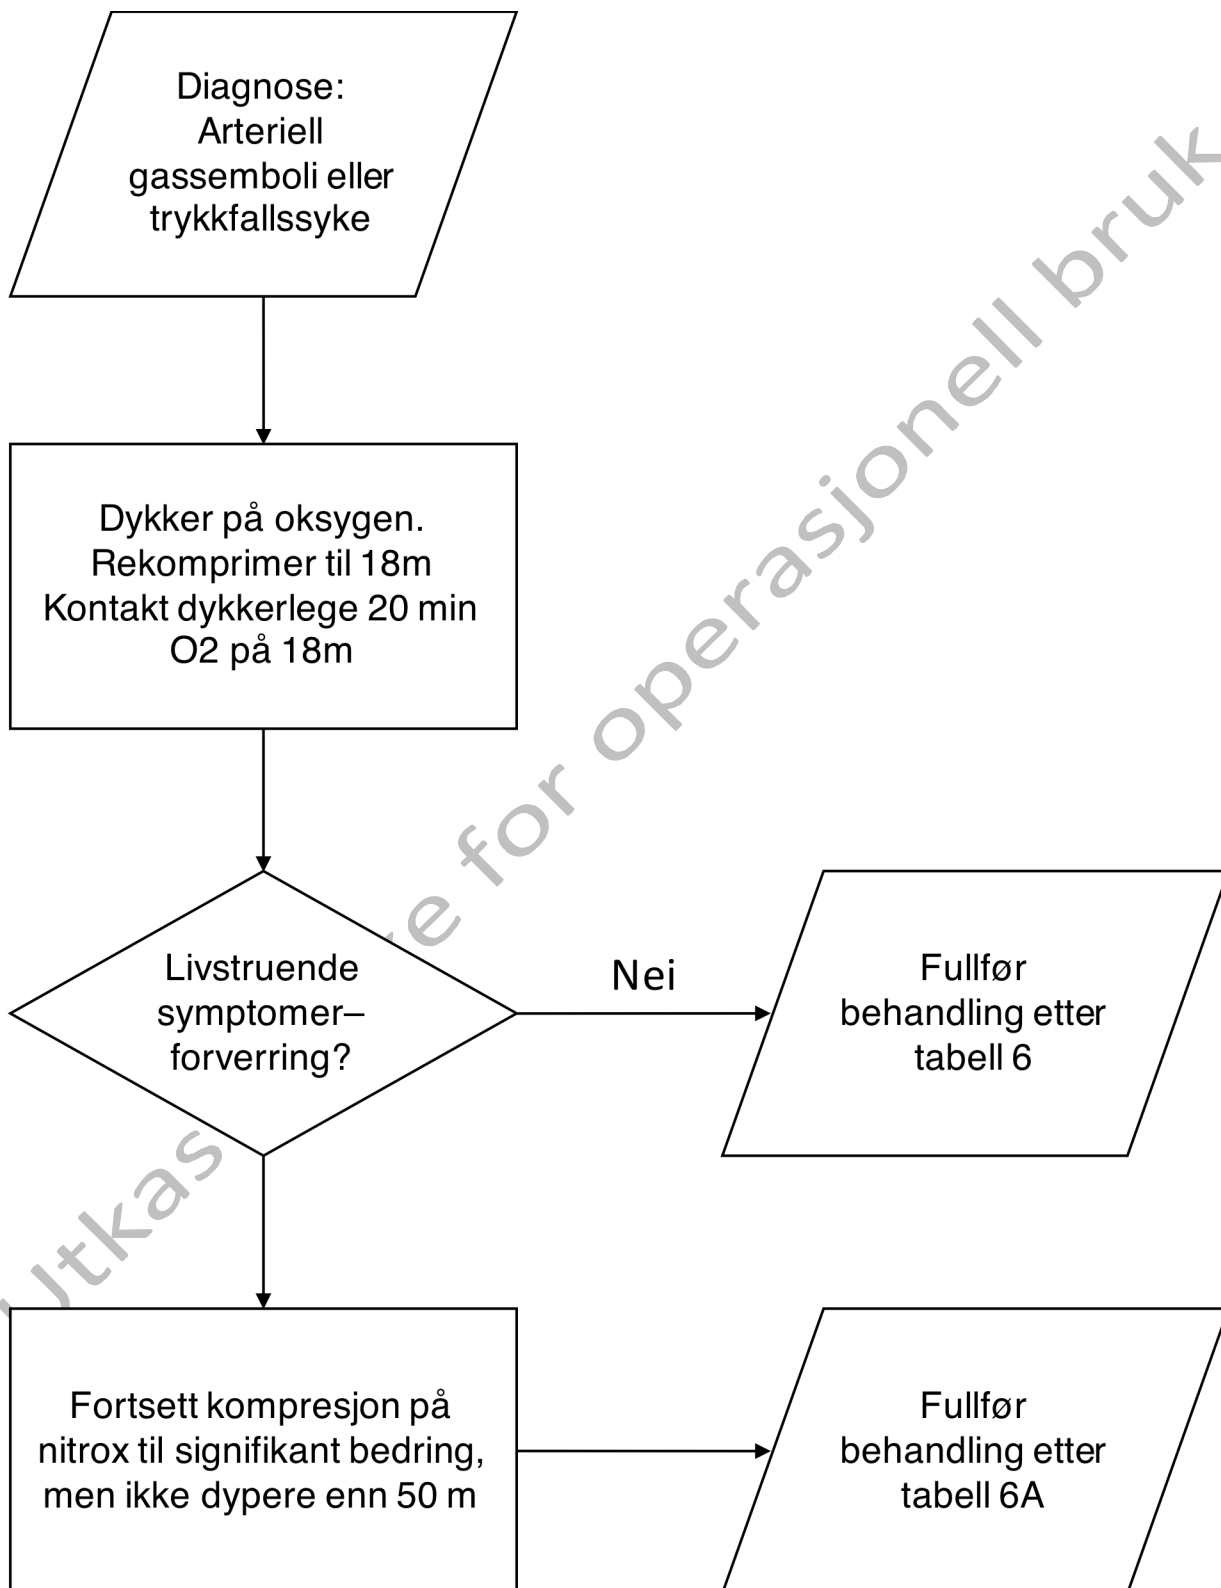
Diagnose:
Arteriell
gassemboli eller
trykkfallssyke

Dykker på oksygen.
Rekomprimer til 18m
Kontakt dykkerlege 20 min
O2 på 18m

Livstruende
symptomer–
forverring?

Nei

Fullfør
behandling etter
tabell 6

Fortsett kompresjon på
nitrox til signifikant bedring,
men ikke dypere enn 50 m

Fullfør
behandling etter
tabell 6A

Utkast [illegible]e for operasjonell bruk